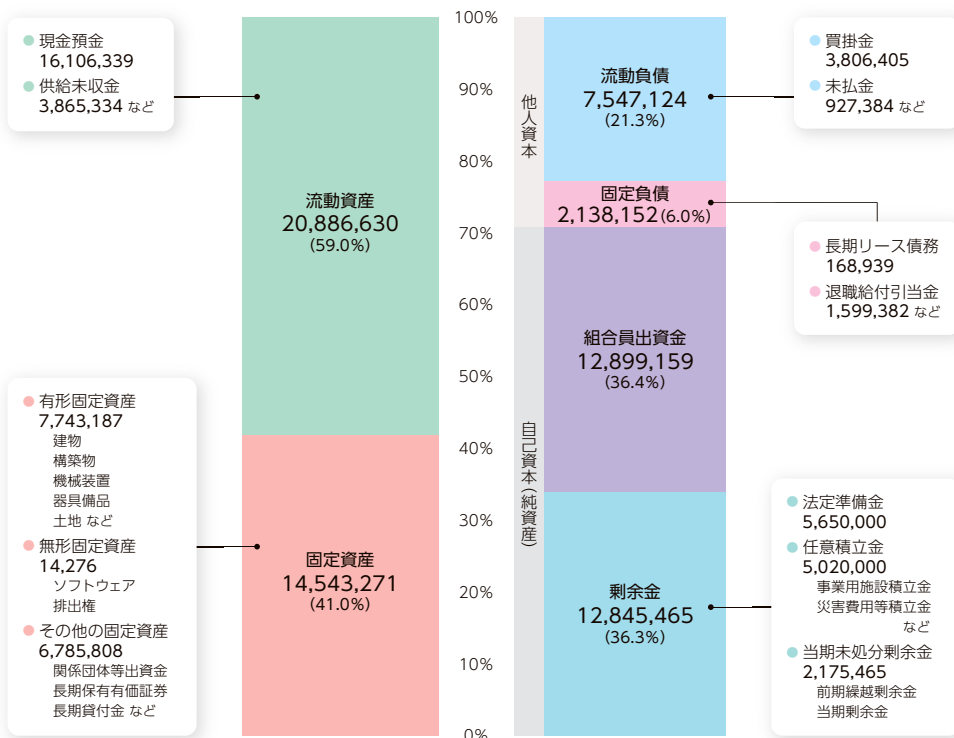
● 現金預金
16,106,339
● 供給未収金
3,865,334 など

流動資産
20,886,630
(59.0%)

固定資産
14,543,271
(41.0%)

● 有形固定資産
7,743,187
建物
構築物
機械装置
器具備品
土地 など
● 無形固定資産
14,276
ソフトウェア
排出権
● その他の固定資産
6,785,808
関係団体等出資金
長期保有有価証券
長期貸付金 など

100%
90%
80%
70%
60%
50%
40%
30%
20%
10%
0%

他人資本

自己資本(純資産)

流動負債
7,547,124
(21.3%)

固定負債
2,138,152(6.0%)

組合員出資金
12,899,159
(36.4%)

剰余金
12,845,465
(36.3%)

● 買掛金
3,806,405
● 未払金
927,384 など

● 長期リース債務
168,939
● 退職給付引当金
1,599,382 など

● 法定準備金
5,650,000
● 任意積立金
5,020,000
事業用施設積立金
災害費用等積立金
など
● 当期未処分剰余金
2,175,465
前期繰越剰余金
当期剰余金